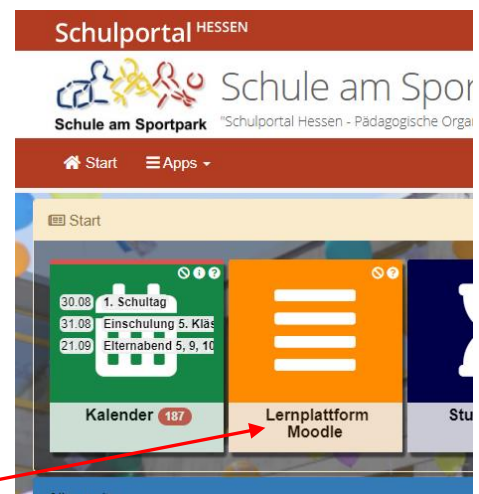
Schulportal HESSEN

Schule am Sportpark

Schule am Spor

"Schulportal Hessen - Pädagogische Orga

Start

Apps

Start

30.08 1. Schultag

31.08 Einschulung 5. Kläs

21.09 Elternabend 5, 9, 10

Kalender 187

Lernplattform Moodle

Stu